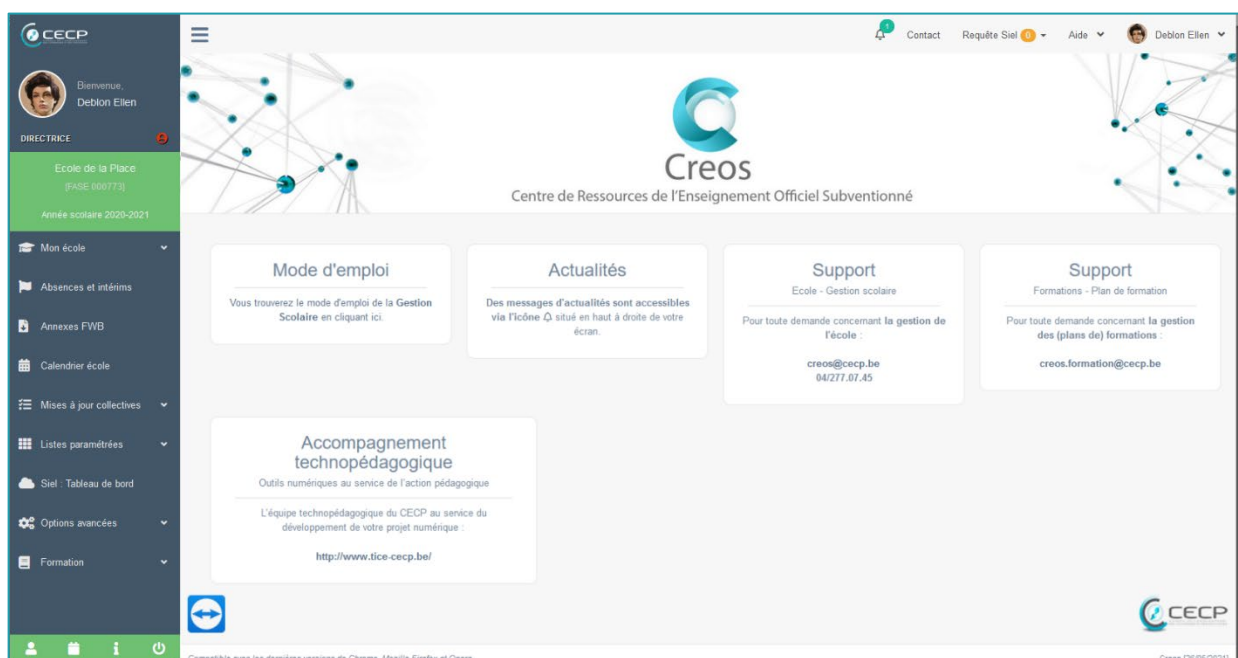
CECP

Bienvenue,
Deblon Ellen

DIRECTRICE

Ecole de la Place
[FASE 000773]

Année scolaire 2020-2021

Mon école

Absences et intérims

Annexes FWB

Calendrier école

Mises à jour collectives

Listes paramétrées

Siel : Tableau de bord

Options avancées

Formation

1 Contact Requête Siel 0 Aide Deblon Ellen

Creos
Centre de Ressources de l'Enseignement Officiel Subventionné

Mode d'emploi

Vous trouverez le mode d'emploi de la **Gestion Scolaire** en cliquant ici.

Actualités

**Des messages d'actualités sont accessibles via l'icône** situé en haut à droite de votre écran.

Support
Ecole - Gestion scolaire

Pour toute demande concernant **la gestion de l'école** :

**creos@cecp.be**
**04/277.07.45**

Support
Formations - Plan de formation

Pour toute demande concernant **la gestion des (plans de) formations** :

**creos.formation@cecp.be**

Accompagnement technopédagogique
Outils numériques au service de l'action pédagogique

L'équipe technopédagogique du CECP au service du développement de votre projet numérique :

**http://www.tice-cecp.be/**

CECP

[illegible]